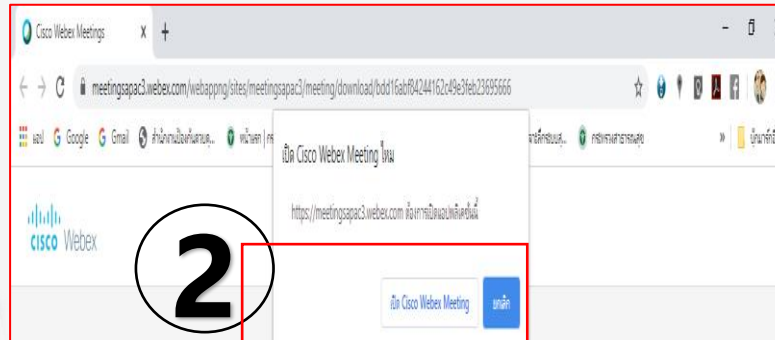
Cisco Webex Meetings X +

meetingsapac3.webex.com/webappng/sites/meetingsapac3/meeting/download/bdd16abf84244162c49e3feb23695666

แอป Google Gmail สำนักงานเขตพื้นที่การศึกษ... หน้าแรก | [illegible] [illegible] กรมทรัพยากรสุข

บุ๊กมาร์กอื่นๆ

cisco Webex

เปิด Cisco Webex Meeting ไหม

https://meetingsapac3.webex.com ต้องการเปิดแอปพลิเคชันนี้

เปิด Cisco Webex Meeting

ยกเลิก

2